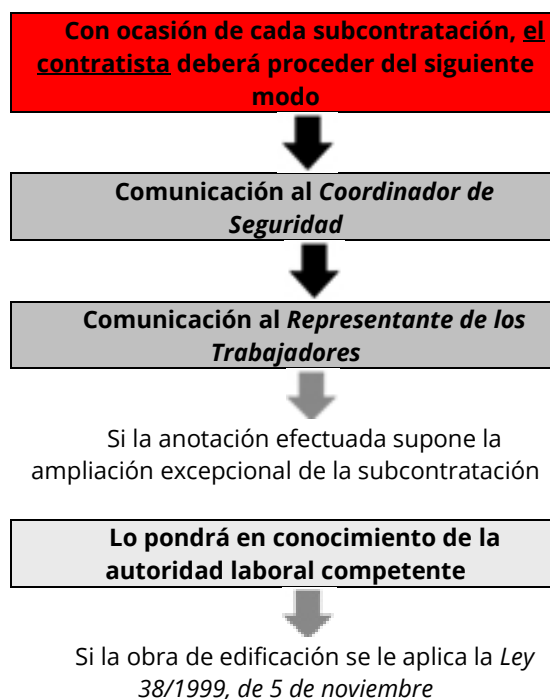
**Con ocasión de cada subcontratación, el contratista deberá proceder del siguiente modo**

**Comunicación al *Coordinador de Seguridad***

**Comunicación al *Representante de los Trabajadores***

Si la anotación efectuada supone la ampliación excepcional de la subcontratación

**Lo pondrá en conocimiento de la autoridad laboral competente**

Si la obra de edificación se le aplica la *Ley 38/1999, de 5 de noviembre*